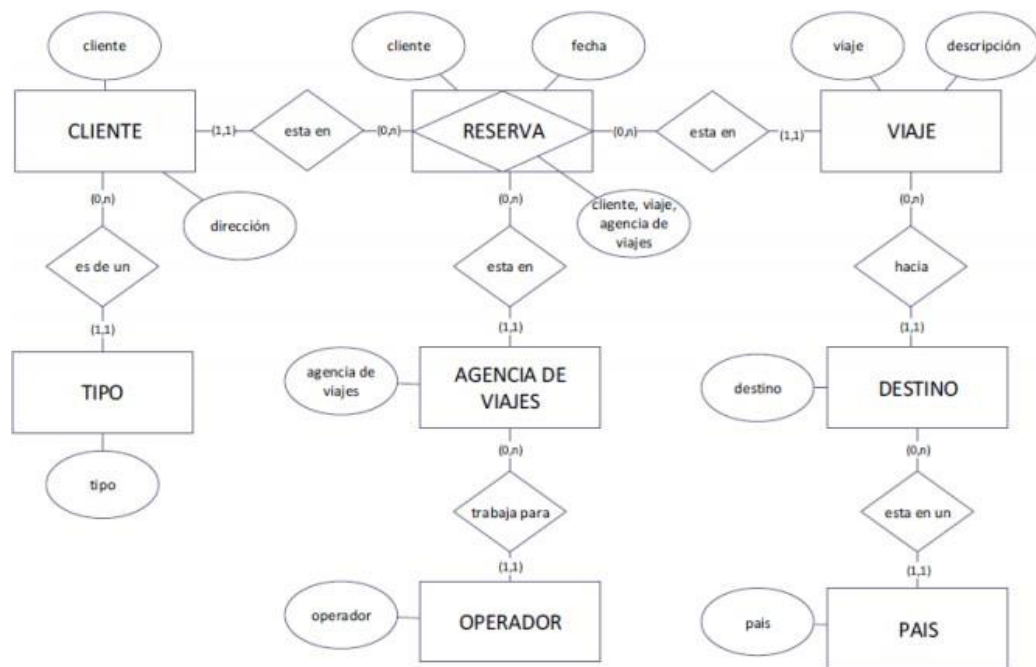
cliente

CLIENTE

(1,1)

esta en

(0,n)

cliente

fecha

RESERVA

(0,n)

esta en

(1,1)

viaje

descripción

VIAJE

(0,n)

dirección

es de un

(1,1)

TIPO

tipo

(0,n)

cliente, viaje, agencia de viajes

esta en

(1,1)

agencia de viajes

AGENCIA DE VIAJES

(0,n)

trabaja para

(1,1)

operador

OPERADOR

(0,n)

hacia

(1,1)

destino

DESTINO

(0,n)

esta en un

(1,1)

pais

PAIS